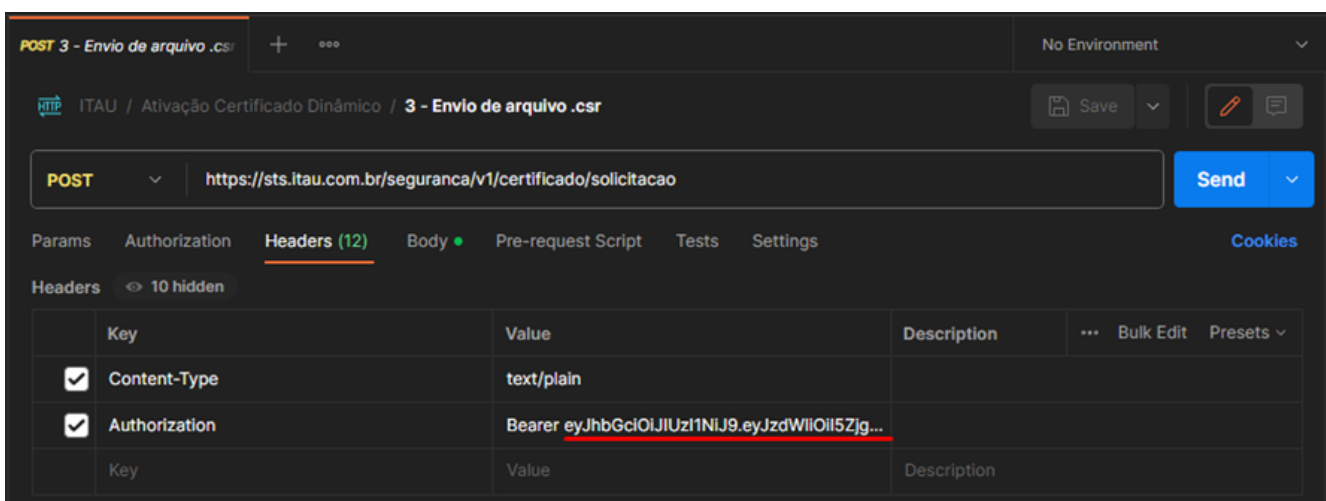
POST 3 - Envio de arquivo .csr + ooo No Environment

HTTP ITAU / Ativação Certificado Dinâmico / 3 - Envio de arquivo .csr Save

POST https://sts.itau.com.br/seguranca/v1/certificado/solicitacao Send

Params Authorization Headers (12) Body Pre-request Script Tests Settings Cookies

Headers 10 hidden

| | Key | Value | Description | ··· Bulk Edit Presets |
|---|---|---|---|---|
| ☑ | Content-Type | text/plain | | |
| ☑ | Authorization | Bearer eyJhbGciOiJIUzI1NiJ9.eyJzdWIiOiI5Zjg... | | |
| | Key | Value | Description | |